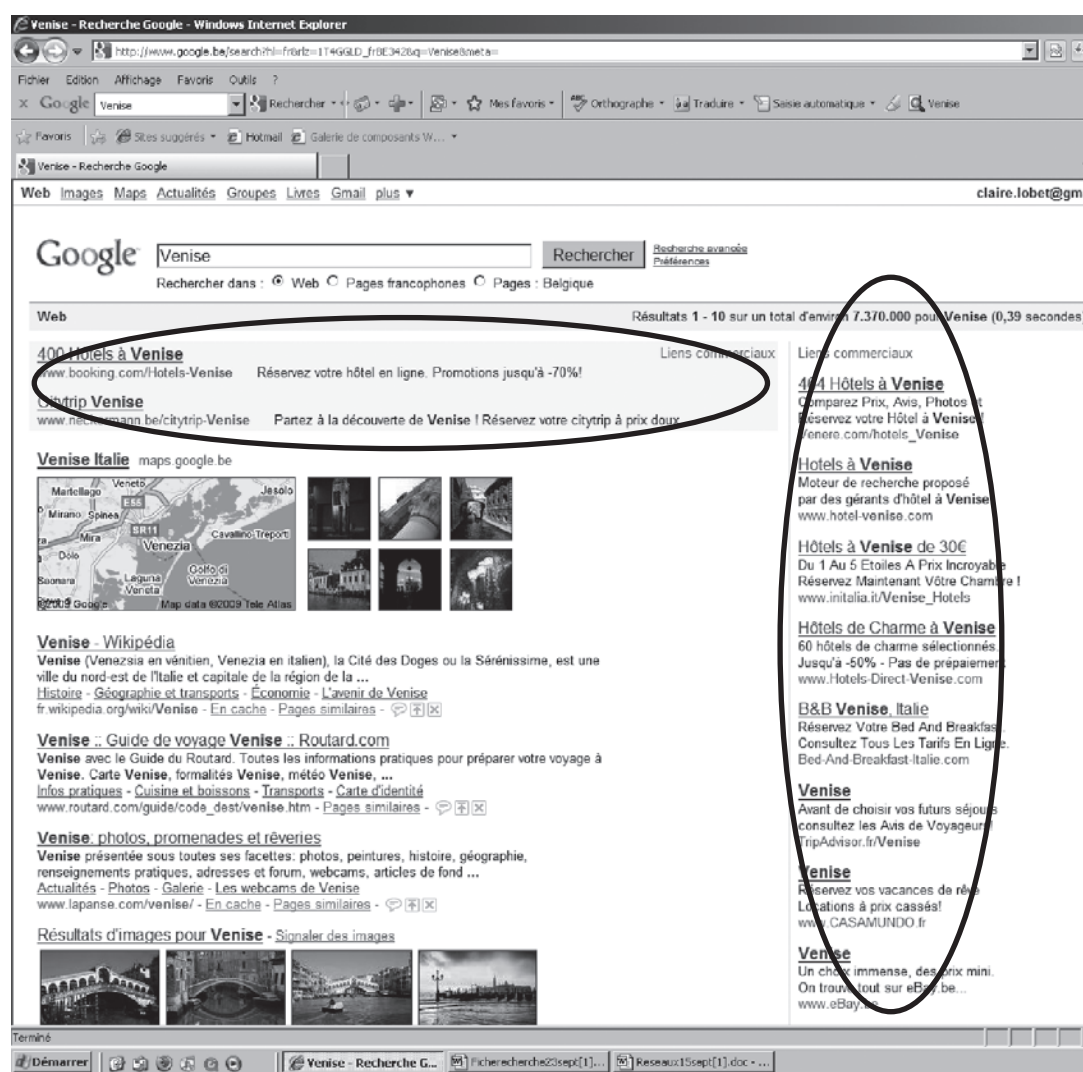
Venise - Recherche Google - Windows Internet Explorer

http://www.google.be/search?hl=fr&rlz=1T4GGLD_frBE342&q=Venise&meta=

Fichier Edition Affichage Favoris Outils ?

Google Venise Rechercher Mes favoris Orthographe Traduire Saisie automatique Venise

Favoris Sites suggérés Hotmail Galerie de composants W...

Venise - Recherche Google

Web Images Maps Actualités Groupes Livres Gmail plus ▾ claire.lobet@gm

Google Venise Rechercher Recherche avancée Préférences

Rechercher dans : Web Pages francophones Pages : Belgique

Web Résultats 1 - 10 sur un total d'environ 7.370.000 pour Venise (0,39 secondes

400 Hôtels à Venise Liens commerciaux
www.booking.com/Hotels-Venise Réservez votre hôtel en ligne. Promotions jusqu'à -70%!

Citytrip Venise
www.neckermann.be/citytrip-Venise Partez à la découverte de Venise ! Réservez votre citytrip à prix doux

Venise Italie maps.google.be

Veneto Marcellago Jesolo E55 Mirano Spinea SR11 Mira Venezia Cavallino-Treporti Dolo Golfo di Venezia Laguna Veneta Saonara ©2009 Google Map data ©2009 Tele Atlas

Venise - Wikipédia
Venise (Venezsia en vénitien, Venezia en italien), la Cité des Doges ou la Sérénissime, est une ville du nord-est de l'Italie et capitale de la région de la ...
Histoire - Géographie et transports - Économie - L'avenir de Venise
fr.wikipedia.org/wiki/Venise - En cache - Pages similaires

Venise :: Guide de voyage Venise :: Routard.com
Venise avec le Guide du Routard. Toutes les informations pratiques pour préparer votre voyage à Venise. Carte Venise, formalités Venise, météo Venise, ...
Infos pratiques - Cuisine et boissons - Transports - Carte d'identité
www.routard.com/guide/code_dest/venise.htm - Pages similaires

Venise: photos, promenades et rêveries
Venise présentée sous toutes ses facettes: photos, peintures, histoire, géographie, renseignements pratiques, adresses et forum, webcams, articles de fond ...
Actualités - Photos - Galerie - Les webcams de Venise
www.lapanse.com/venise/ - En cache - Pages similaires

Résultats d'images pour Venise - Signaler des images

Liens commerciaux

404 Hôtels à Venise
Comparez Prix, Avis, Photos et Réservez votre Hôtel à Venise!
Venere.com/hotels_Venise

Hotels à Venise
Moteur de recherche proposé par des gérants d'hôtel à Venise
www.hotel-venise.com

Hôtels à Venise de 30€
Du 1 Au 5 Etoiles A Prix Incroyable
Réservez Maintenant Vôtre Chambre !
www.initalia.it/Venise_Hotels

Hôtels de Charme à Venise
60 hôtels de charme sélectionnés
Jusqu'à -50% - Pas de prépaiement
www.Hotels-Direct-Venise.com

B&B Venise, Italie
Réservez Votre Bed And Breakfast
Consultez Tous Les Tarifs En Ligne.
Bed-And-Breakfast-Italie.com

Venise
Avant de choisir vos futurs séjours consultez les Avis de Voyageurs
TripAdvisor.fr/Venise

Venise
Réservez vos vacances de rêve
Locations à prix cassés!
www.CASAMUNDO.fr

Venise
Un choix immense, des prix mini.
On trouve tout sur eBay.be...
www.eBay.be

Terminé

Démarrer Venise - Recherche G... Ficherecherche23sept[1]... Reseaux15sept[1].doc - ...